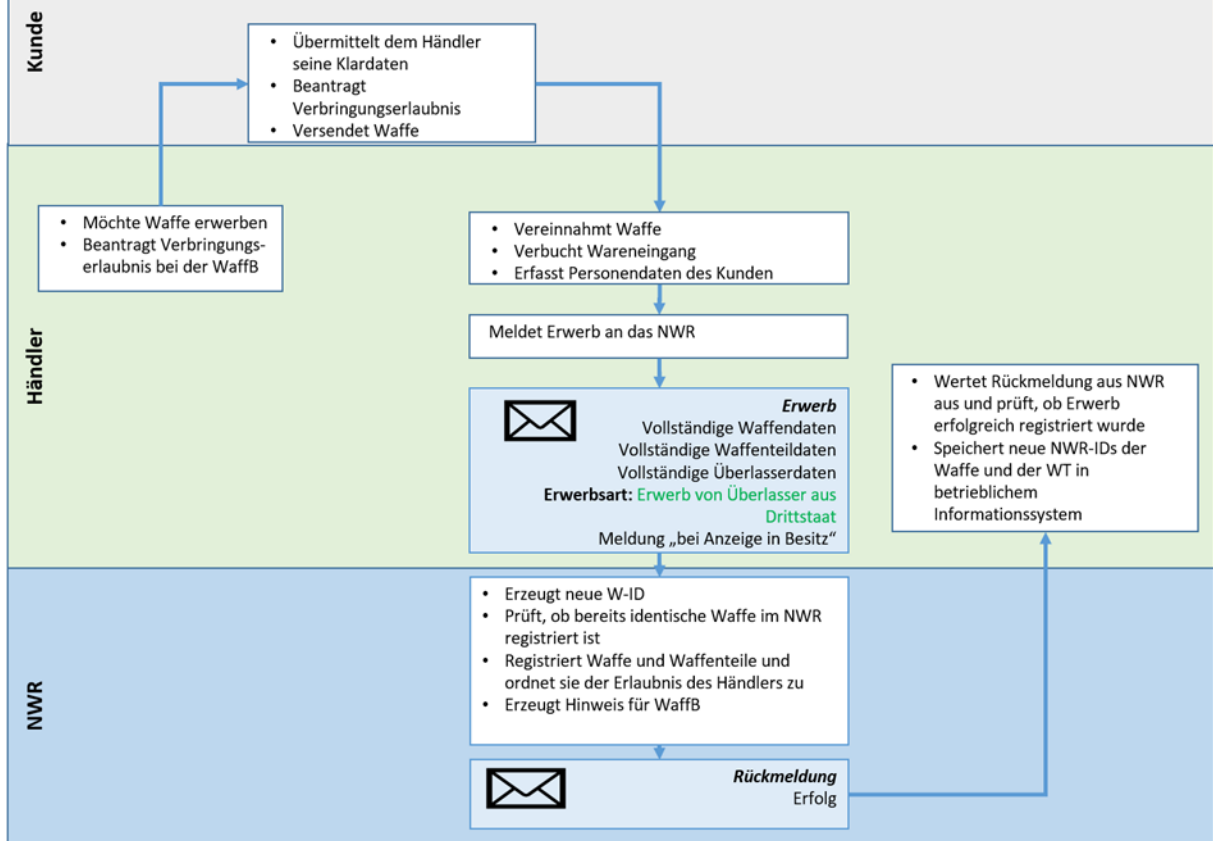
Kunde

• Übermittelt dem Händler seine Klardaten
• Beantragt Verbringungserlaubnis
• Versendet Waffe

Händler

• Möchte Waffe erwerben
• Beantragt Verbringungserlaubnis bei der WaffB

• Vereinnahmt Waffe
• Verbucht Wareneingang
• Erfasst Personendaten des Kunden

Meldet Erwerb an das NWR

Erwerb
Vollständige Waffendaten
Vollständige Waffenteildaten
Vollständige Überlasserdaten
Erwerbsart: Erwerb von Überlasser aus Drittstaat
Meldung „bei Anzeige in Besitz“

• Wertet Rückmeldung aus NWR aus und prüft, ob Erwerb erfolgreich registriert wurde
• Speichert neue NWR-IDs der Waffe und der WT in betrieblichem Informationssystem

NWR

• Erzeugt neue W-ID
• Prüft, ob bereits identische Waffe im NWR registriert ist
• Registriert Waffe und Waffenteile und ordnet sie der Erlaubnis des Händlers zu
• Erzeugt Hinweis für WaffB

Rückmeldung
Erfolg